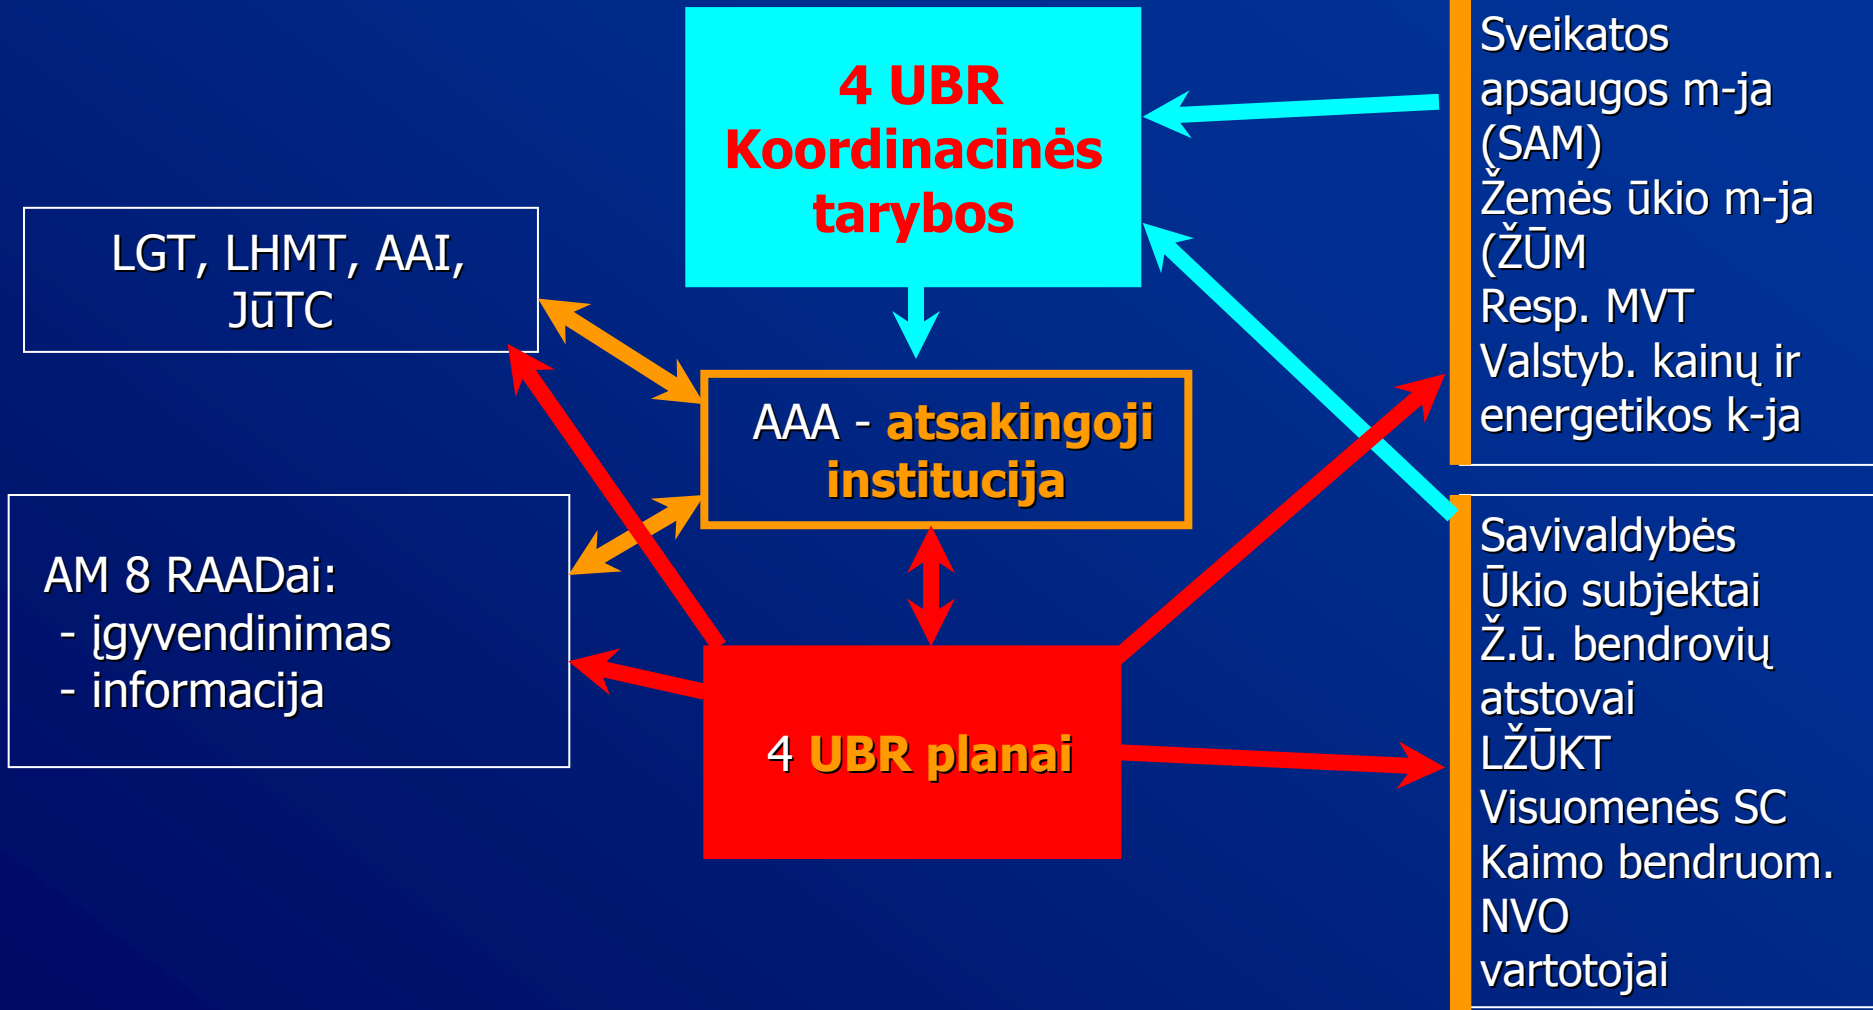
4 UBR Koordinacinės tarybos

Sveikatos apsaugos m-ja (SAM)
Žemės ūkio m-ja (ŽŪM
Resp. MVT
Valstyb. kainų ir energetikos k-ja

LGT, LHMT, AAI, JūTC

AAA - atsakingoji institucija

AM 8 RAADai:
- įgyvendinimas
- informacija

4 UBR planai

Savivaldybės
Ūkio subjektai
Ž.ū. bendrovių atstovai
LŽŪKT
Visuomenės SC
Kaimo bendruom.
NVO
vartotojai